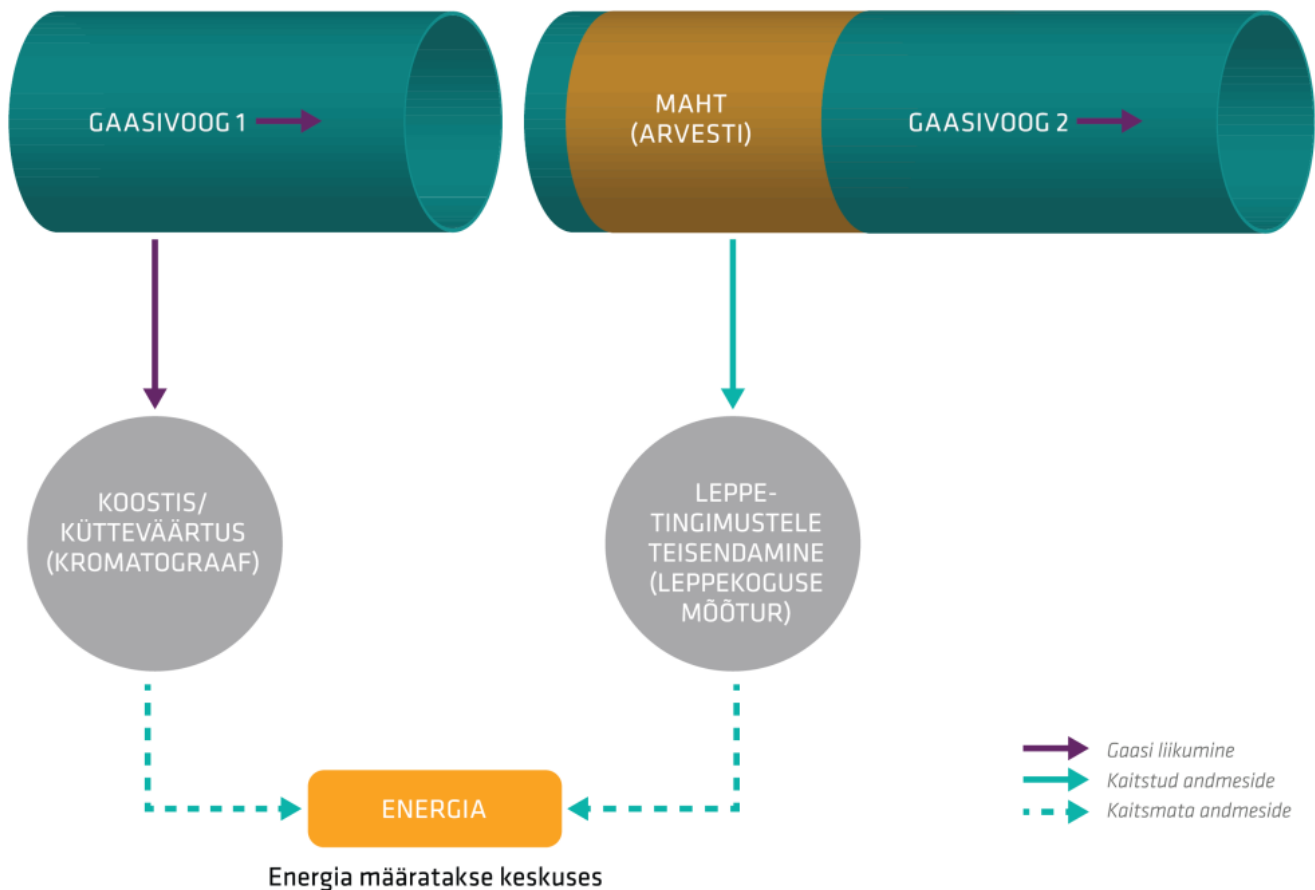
GAASIVOOG 1

MAHT (ARVESTI)

GAASIVOOG 2

KOOSTIS/ KÜTTEVÄÄRTUS (KROMATOGRAAF)

LEPPETINGIMUSTELE TEISENDAMINE (LEPPEKOGUSE MÕÕTUR)

Gaasi liikumine
Kaitstud andmeside
Kaitsmata andmeside

ENERGIA

Energia määratakse keskuses